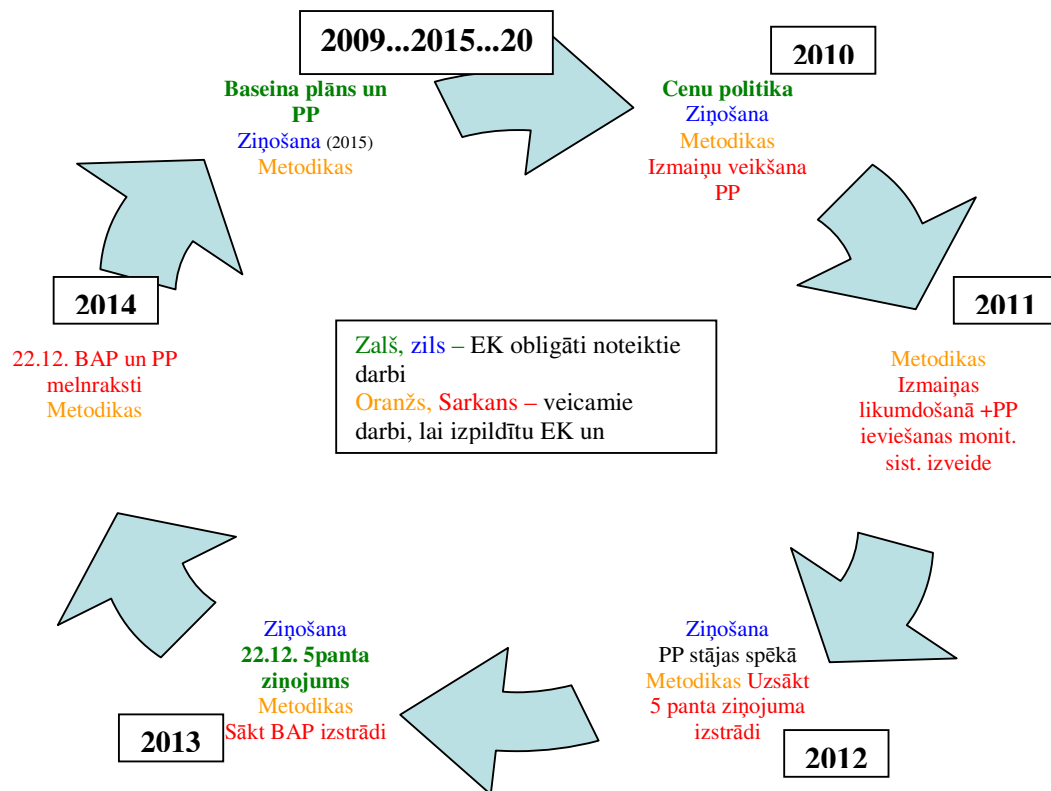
2009...2015...20

Baseina plāns un PP
Ziņošana (2015)
Metodikas

2010

Cenu politika
Ziņošana
Metodikas
Izmaiņu veikšana PP

2011

Metodikas
Izmaiņas likumdošanā +PP ieviešanas monit. sist. izveide

2014

22.12. BAP un PP melnraksti
Metodikas

Zalš, zils – EK obligāti noteiktie darbi
Oranžs, Sarkans – veicamie darbi, lai izpildītu EK un

Ziņošana
PP stājas spēkā
Metodikas Uzsākt 5 panta ziņojuma izstrādi

2012

Ziņošana
22.12. 5panta ziņojums
Metodikas
Sākt BAP izstrādi

2013